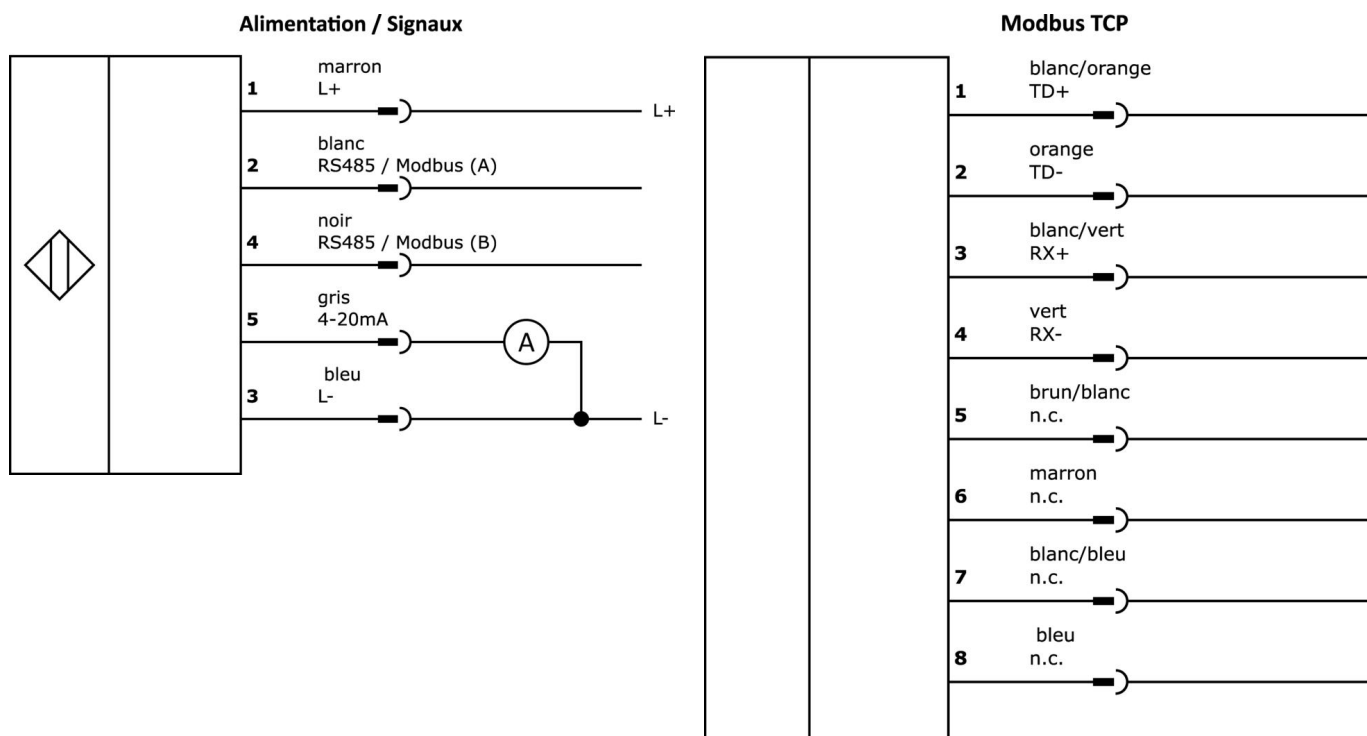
Alimentation / Signaux

1 marron L+ L+

2 blanc RS485 / Modbus (A)

4 noir RS485 / Modbus (B)

5 gris 4-20mA

A

3 bleu L- L-

Modbus TCP

1 blanc/orange TD+

2 orange TD-

3 blanc/vert RX+

4 vert RX-

5 brun/blanc n.c.

6 marron n.c.

7 blanc/bleu n.c.

8 bleu n.c.